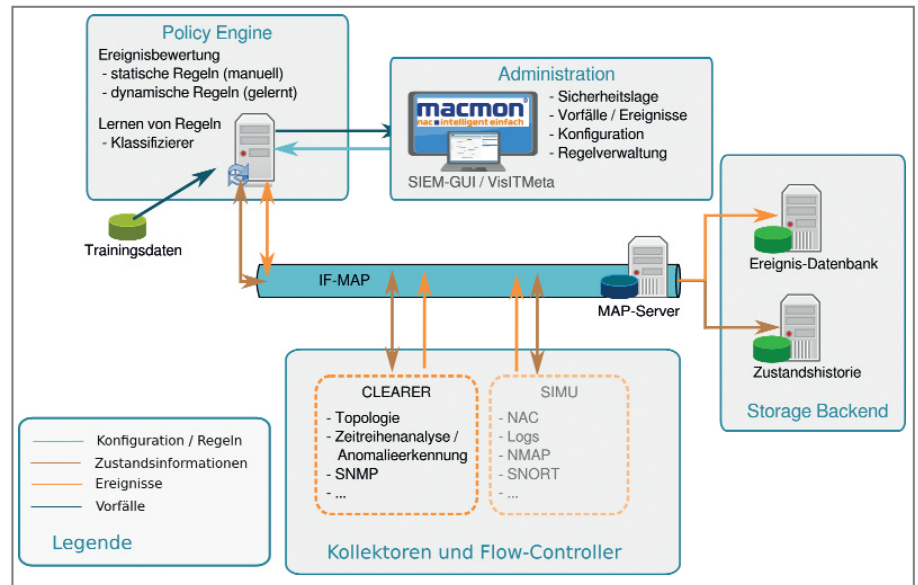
Policy Engine

Ereignisbewertung
- statische Regeln (manuell)
- dynamische Regeln (gelernt)

Lernen von Regeln
- Klassifizierer

Trainingsdaten

Administration

macmon
nac intelligent einfach

- Sicherheitslage
- Vorfälle / Ereignisse
- Konfiguration
- Regelverwaltung

SIEM-GUI / VisITMeta

IF-MAP

MAP-Server

Ereignis-Datenbank

Zustandshistorie

Storage Backend

CLEARER
- Topologie
- Zeitreihenanalyse / Anomalieerkennung
- SNMP
- ...

SIMU
- NAC
- Logs
- NMAP
- SNORT
- ...

Kollektoren und Flow-Controller

Konfiguration / Regeln
Zustandsinformationen
Ereignisse
Vorfälle

Legende